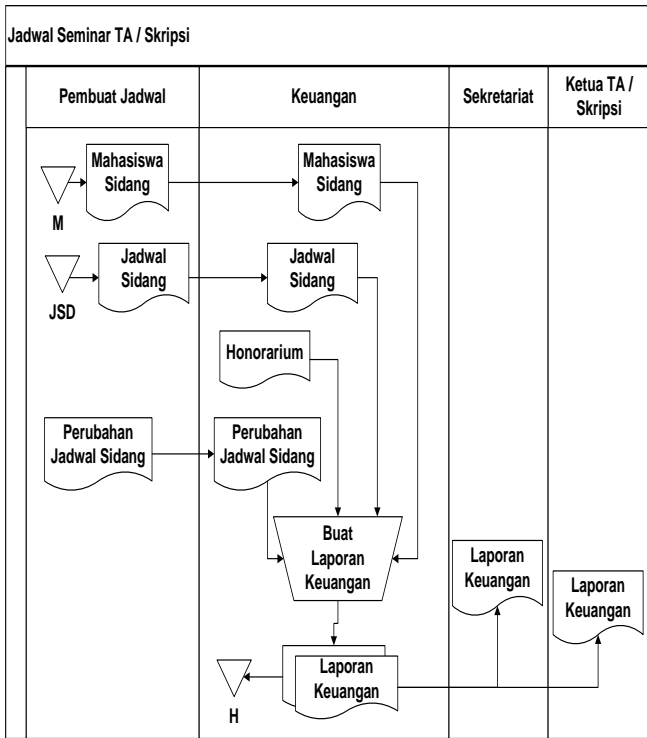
Jadwal Seminar TA / Skripsi

| Pembuat Jadwal | Keuangan | Sekretariat | Ketua TA / Skripsi |
|---|---|---|---|

Mahasiswa Sidang
M
Mahasiswa Sidang
Jadwal Sidang
JSD
Jadwal Sidang
Honorarium
Perubahan Jadwal Sidang
Perubahan Jadwal Sidang
Buat Laporan Keuangan
Laporan Keuangan
Laporan Keuangan
Laporan Keuangan
H